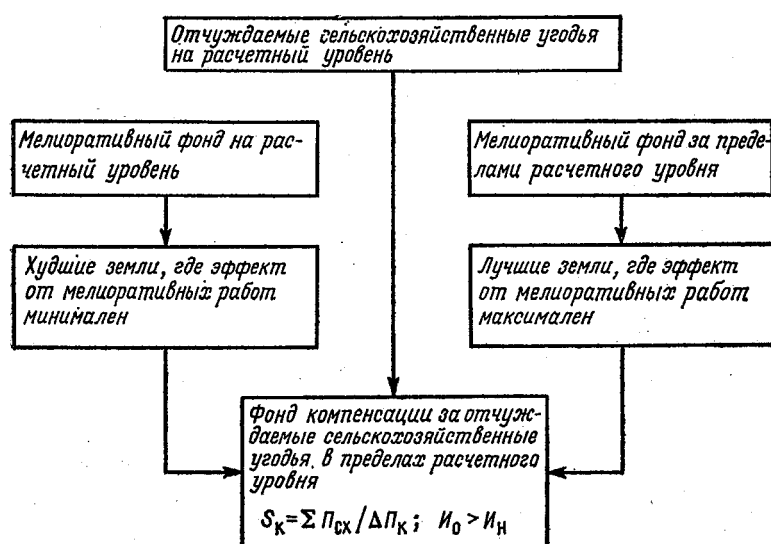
Отчуждаемые сельскохозяйственные угодья на расчетный уровень

Мелиоративный фонд на расчетный уровень

Мелиоративный фонд за пределами расчетного уровня

Худшие земли, где эффект от мелиоративных работ минимален

Лучшие земли, где эффект от мелиоративных работ максимален

Фонд компенсации за отчуждаемые сельскохозяйственные угодья в пределах расчетного уровня

$S_К = \Sigma П_{СХ} / \Delta П_К$; $И_0 > И_Н$